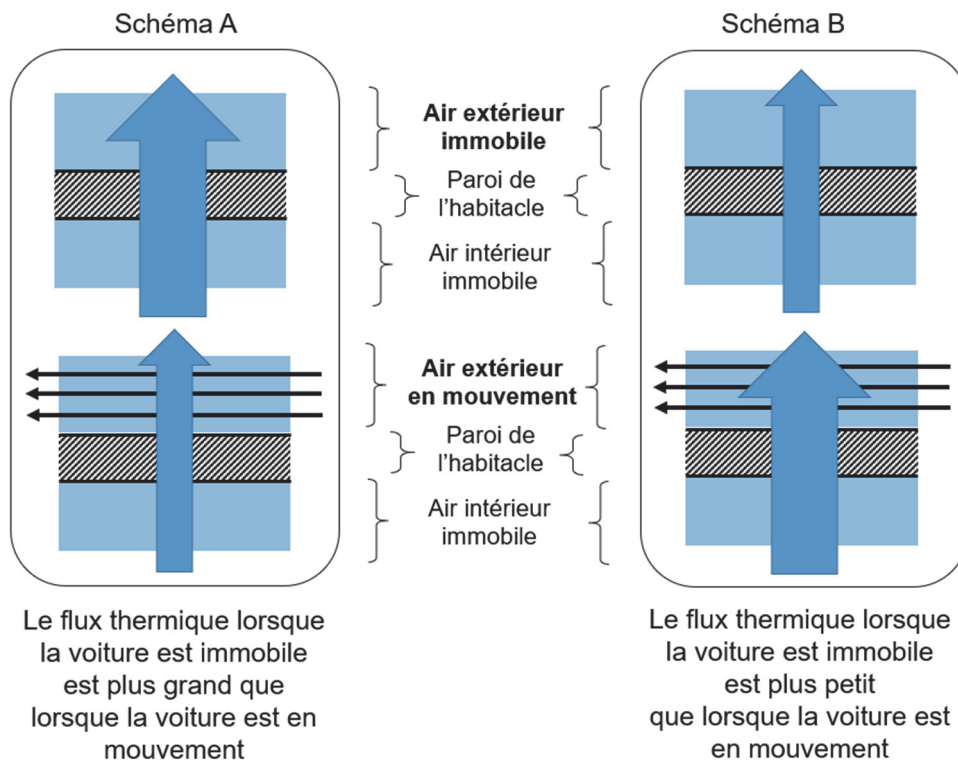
Schéma A

Schéma B

Air extérieur immobile

Paroi de l'habitacle

Air intérieur immobile

Air extérieur en mouvement

Paroi de l'habitacle

Air intérieur immobile

Le flux thermique lorsque la voiture est immobile est plus grand que lorsque la voiture est en mouvement

Le flux thermique lorsque la voiture est immobile est plus petit que lorsque la voiture est en mouvement